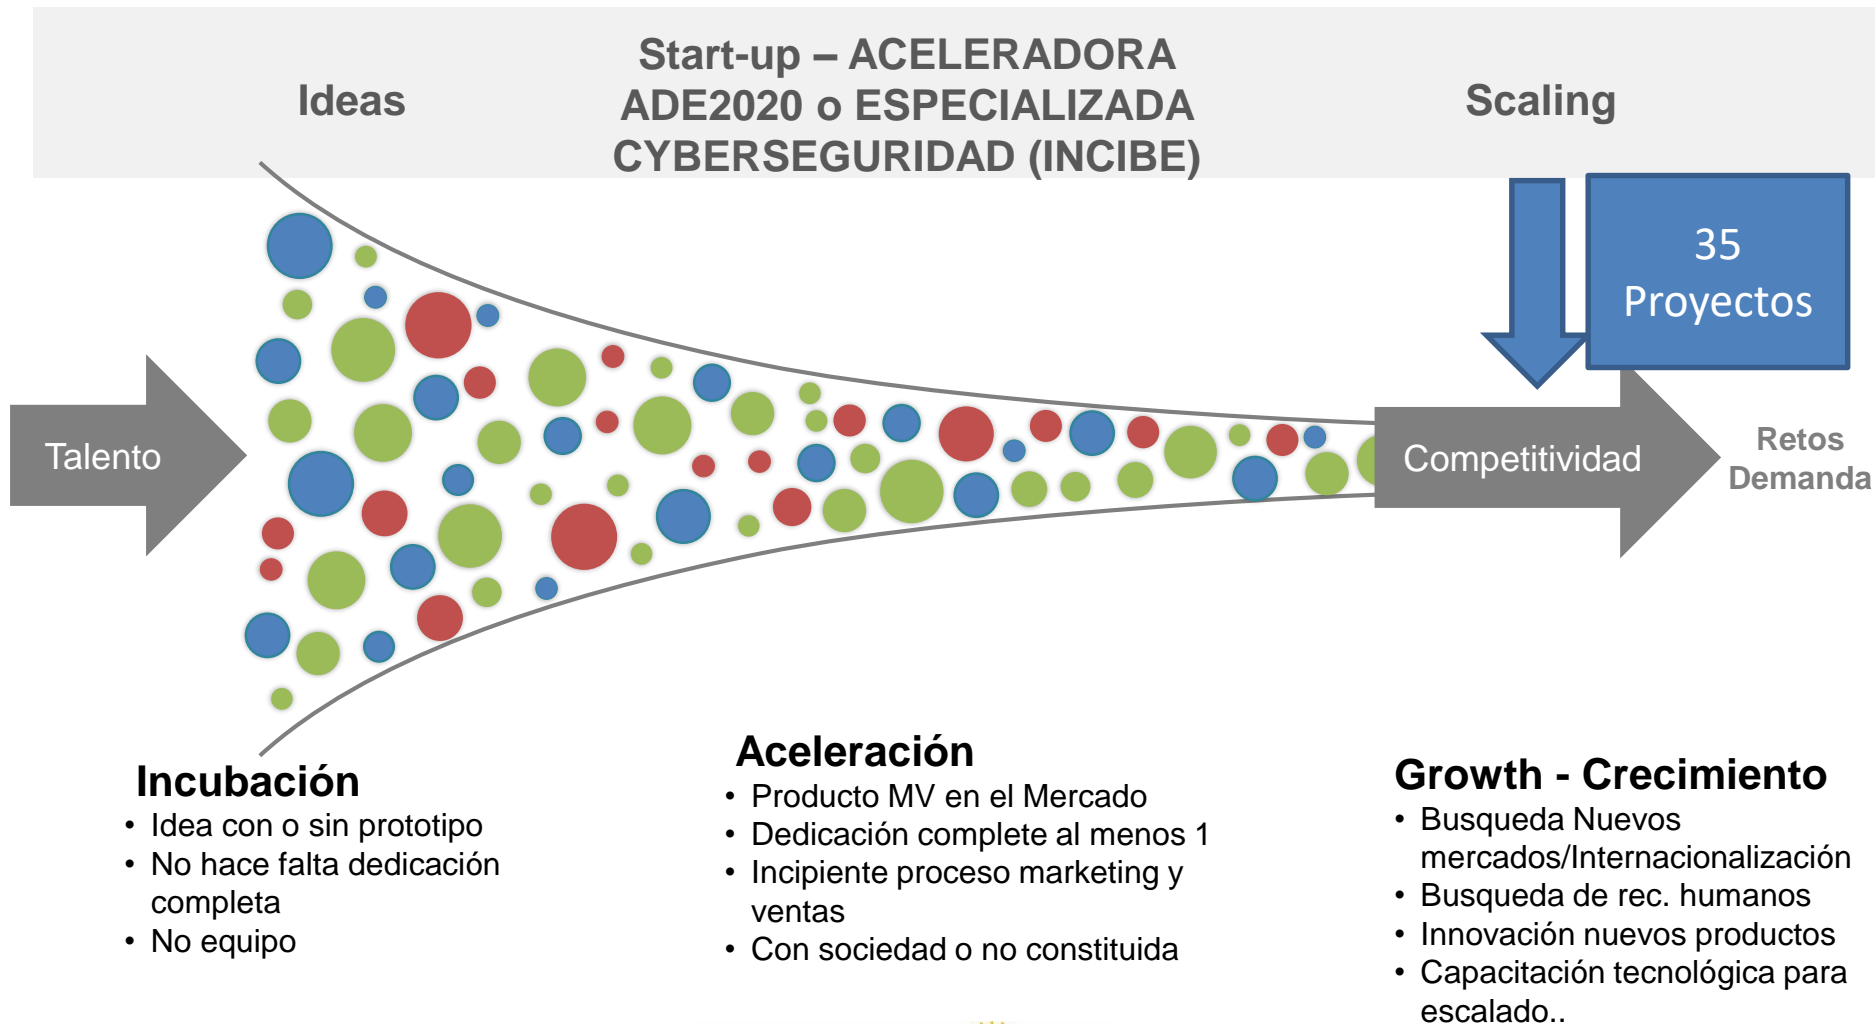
Ideas

Start-up – ACELERADORA ADE2020 o ESPECIALIZADA CYBERSEGURIDAD (INCIBE)

Scaling

35 Proyectos

Talento

Competitividad

Retos Demanda

Incubación
• Idea con o sin prototipo
• No hace falta dedicación completa
• No equipo

Aceleración
• Producto MV en el Mercado
• Dedicación complete al menos 1
• Incipiente proceso marketing y ventas
• Con sociedad o no constituida

Growth - Crecimiento
• Busqueda Nuevos mercados/Internacionalización
• Busqueda de rec. humanos
• Innovación nuevos productos
• Capacitación tecnológica para escalado..